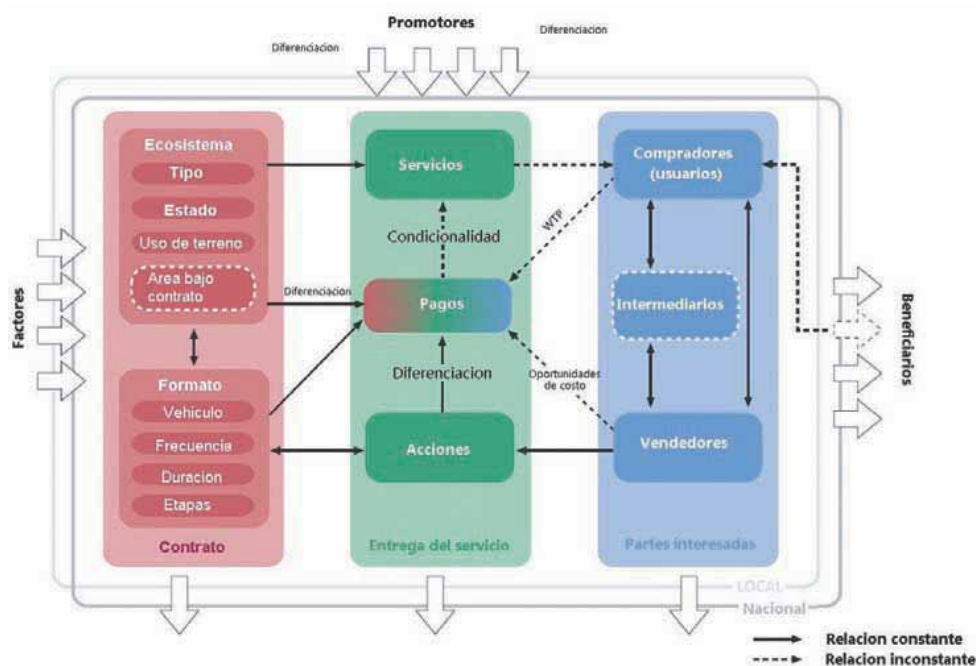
Promotores

Diferenciacion

Diferenciacion

Factores

Ecosistema

Tipo

Estado

Uso de terreno

Area bajo contrato

Formato

Vehiculo

Frecuencia

Duracion

Etapas

Contrato

Servicios

Condicionalidad

Diferenciacion

Pagos

Diferenciacion

Acciones

Entrega del servicio

Compradores (usuarios)

WTP

Intermediarios

Oportunidades de costo

Vendedores

Partes interesadas

Beneficiarios

LOCAL

Nacional

Relacion constante

Relacion inconstante